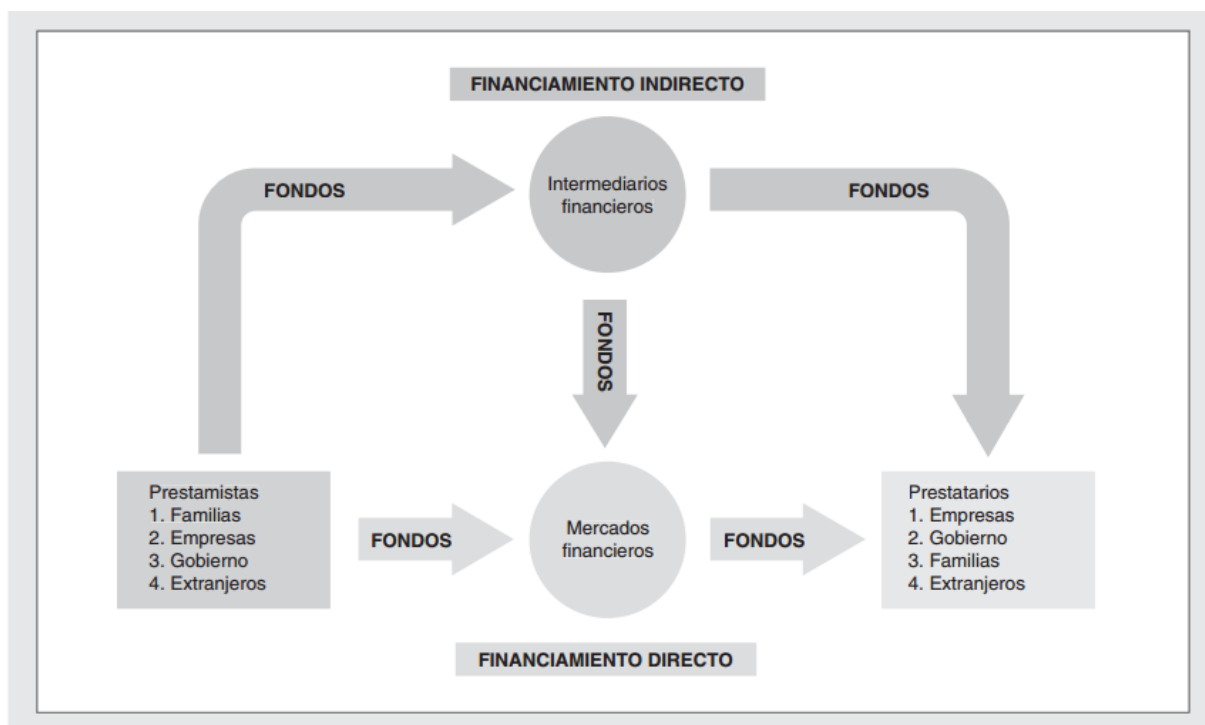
FINANCIAMIENTO INDIRECTO

FONDOS

Intermediarios financieros

FONDOS

FONDOS

Prestamistas
1. Familias
2. Empresas
3. Gobierno
4. Extranjeros

FONDOS

Mercados financieros

FONDOS

Prestatarios
1. Empresas
2. Gobierno
3. Familias
4. Extranjeros

FINANCIAMIENTO DIRECTO